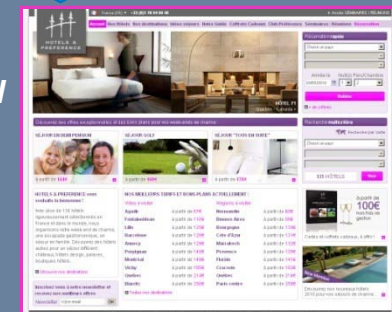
HOTELS & PRÉFÉRENCE

Accueil Nos Hôtels Nos destinations Idées séjours Hôtels Guide Coffrets Cadeaux Club Préférence Séminaires Réunions Newsletter

Réservation

Découvrez nos offres exceptionnelles et les hôtels ainsi que nos week-ends de charme

SÉJOUR SENIOR PREMIUM

SÉJOUR GOLF

SÉJOUR "TOUS EN SUITE"

HOTELS & PRÉFÉRENCE vous souhaite la bienvenue !

NOS MEILLEURS TARIFS ET BONS PLANS ACTUELLEMENT :

Ajaccio
Barcelone
Lille
Bruxelles
Annecy
Perpignan
Montréal
Vichy
Quiberon
Biarritz

Normandie
Buenos Aires
Bourgogne
Côte d'Azur
Marrakech
Provence
Florida
Cracovie
Quebec
Paris centre

Recherche multicritère

115 HÔTELS

100€

Inscrivez-vous à notre newsletter et recevez nos meilleures offres